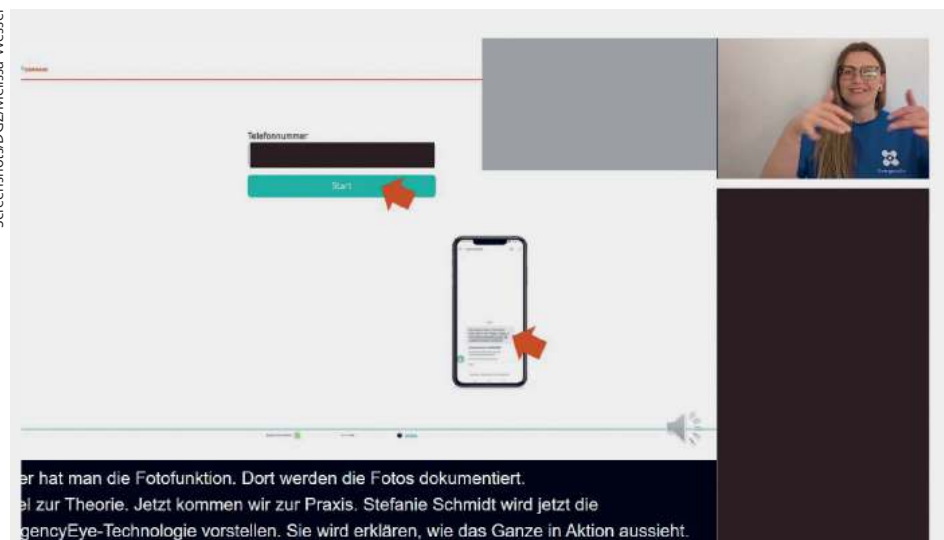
Screenshots: DGZ/Melissa Weser

Telefonnummer

Start

er hat man die Fotofunktion. Dort werden die Fotos dokumentiert.
el zur Theorie. Jetzt kommen wir zur Praxis. Stefanie Schmidt wird jetzt die
gencyEye-Technologie vorstellen. Sie wird erklären, wie das Ganze in Aktion aussieht.